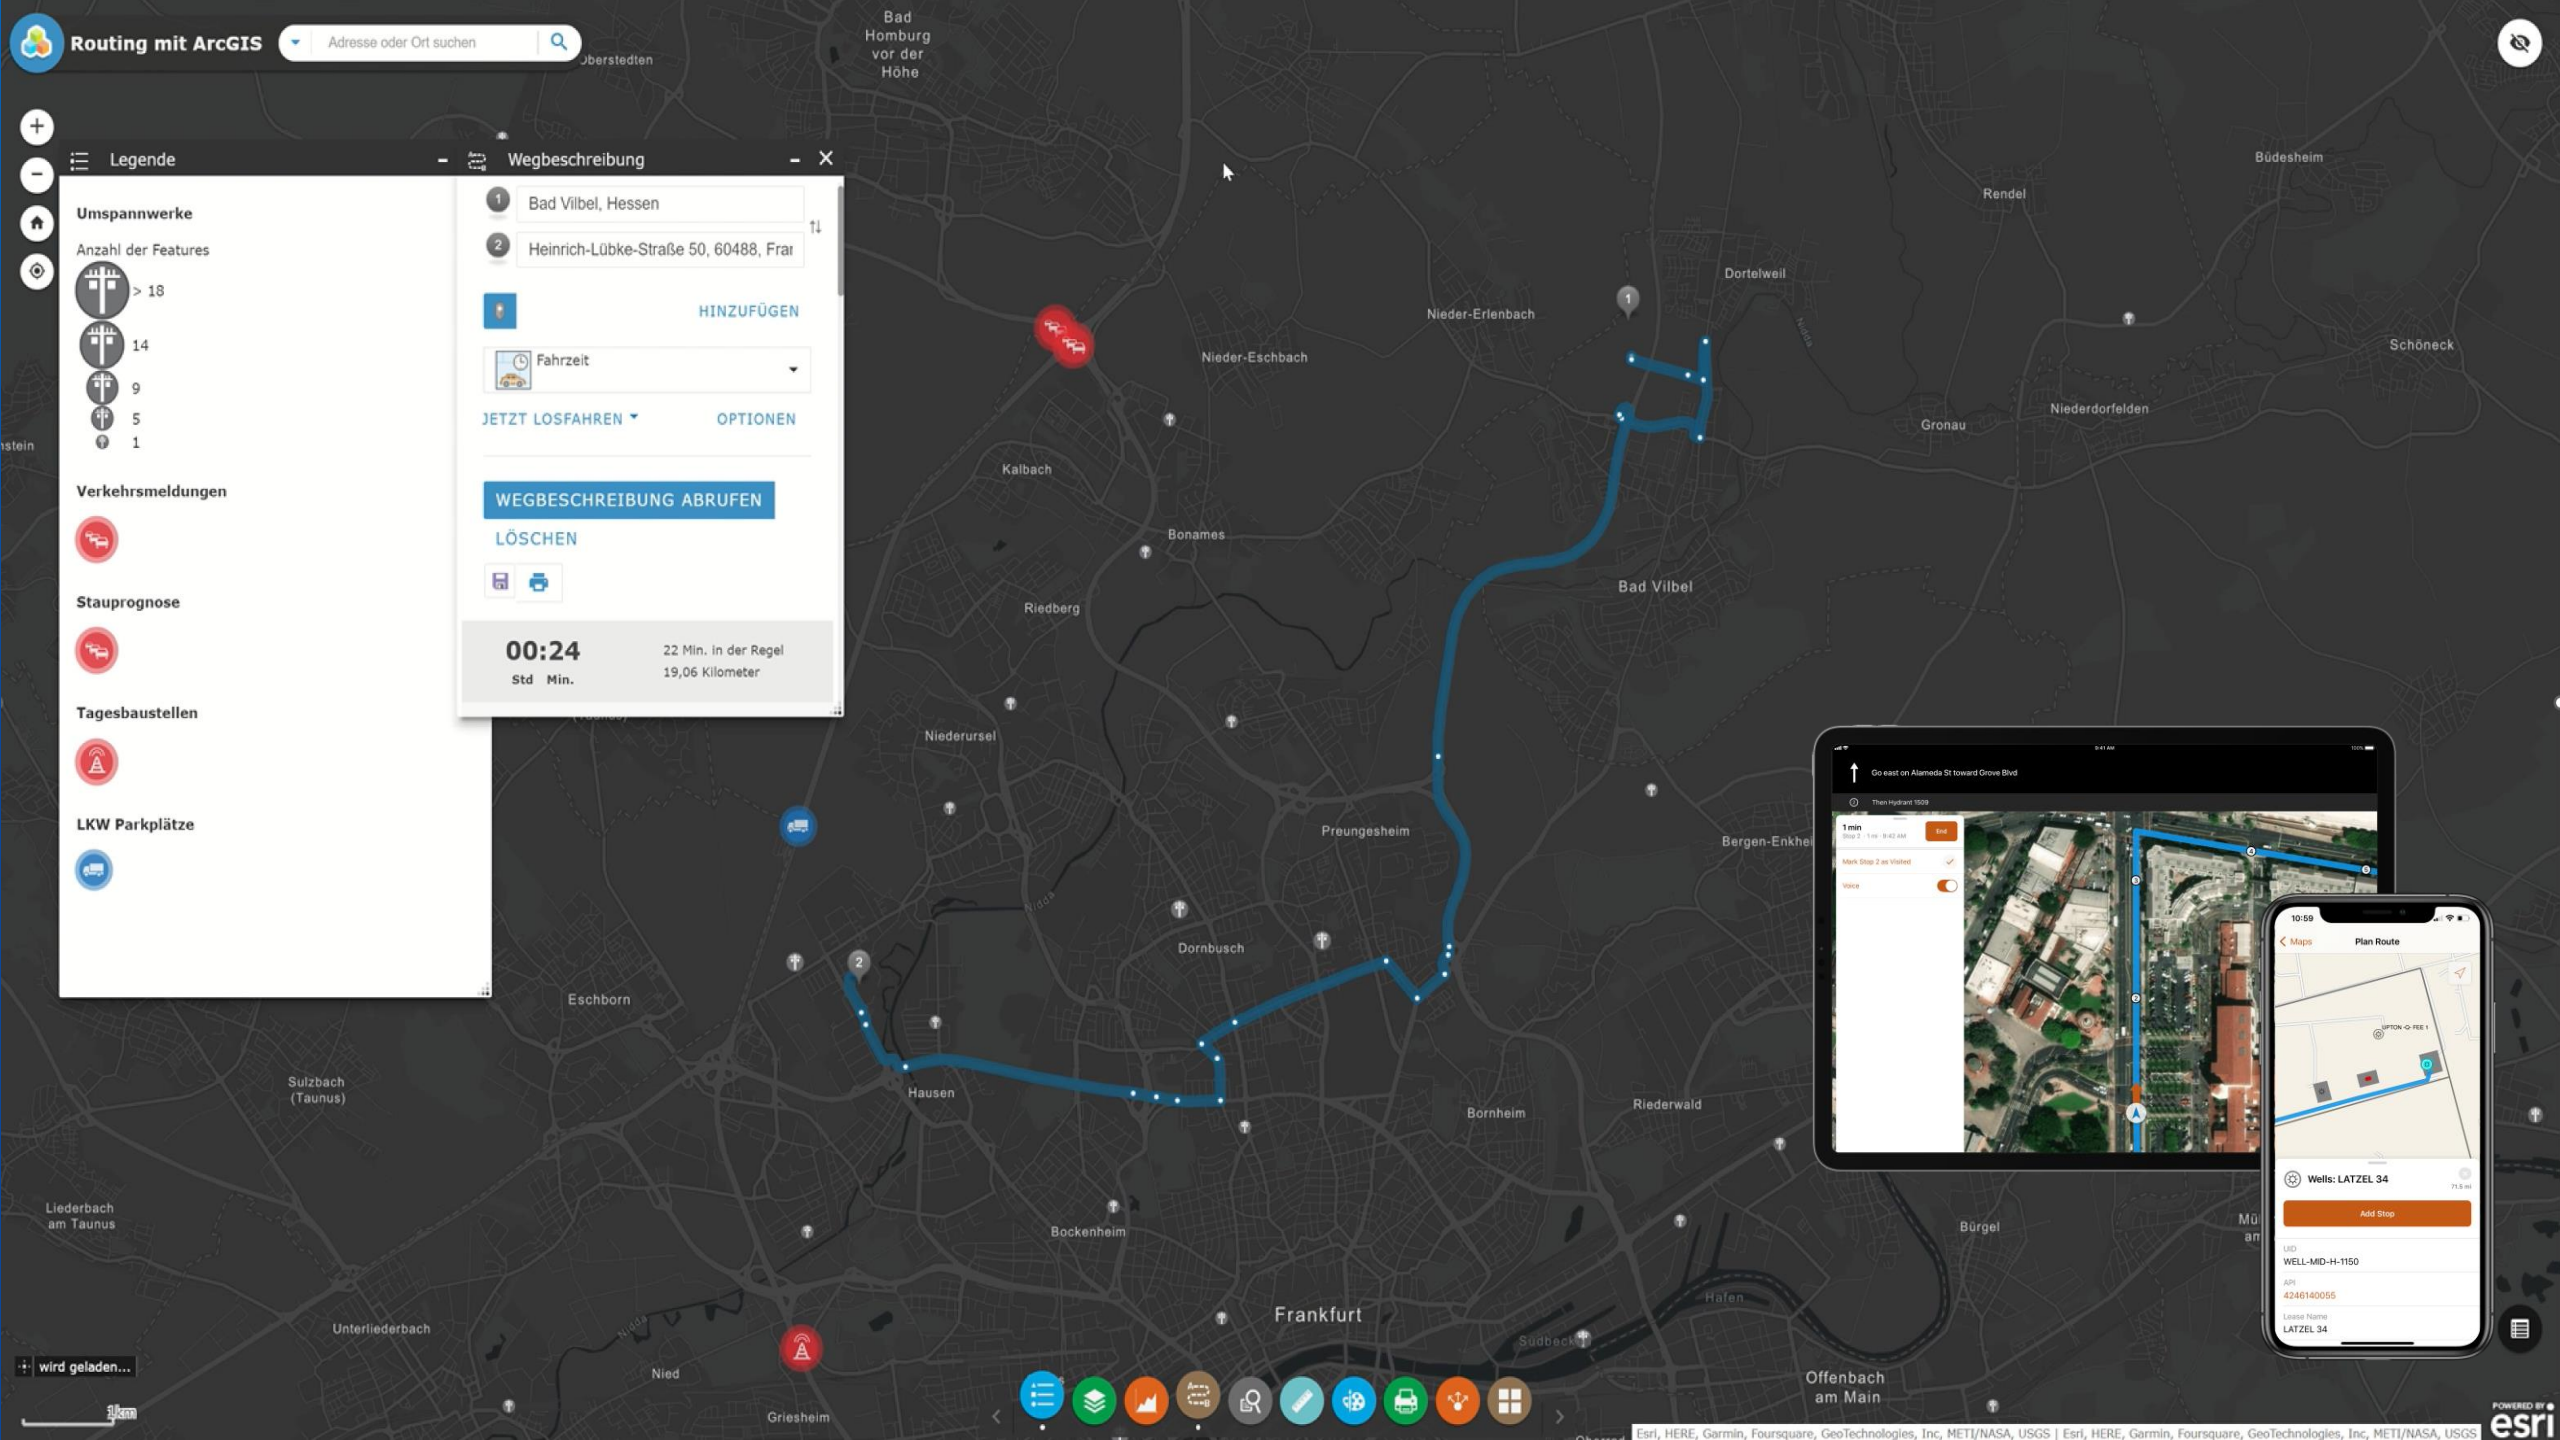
Routing mit ArcGIS

Adresse oder Ort suchen

Bad Homburg vor der Höhe

Oberstedten

Legende

Umspannwerke

Anzahl der Features

> 18

14

9

5

1

Verkehrsmeldungen

Stauprognose

Tagesbaustellen

LKW Parkplätze

Wegbeschreibung

Bad Vilbel, Hessen

Heinrich-Lübke-Straße 50, 60488, Frar

HINZUFÜGEN

Fahrzeit

JETZT LOSFAHREN

OPTIONEN

WEGBESCHREIBUNG ABRUFEN

LÖSCHEN

00:24
Std Min.

22 Min. in der Regel
19,06 Kilometer

Büdesheim

Rendel

Dortelweil

Nieder-Erlenbach

Nieder-Eschbach

Schöneck

Niederdorfelden

Gronau

Kalbach

Bonames

Bad Vilbel

Riedberg

Niederursel

Preungesheim

Bergen-Enkhei

Dornbusch

Eschborn

Hausen

Sulzbach (Taunus)

Bornheim

Riederwald

Bockenheim

Bürgel

Liederbach am Taunus

Unterliederbach

Frankfurt

Hafen

Nied

Griesheim

Offenbach am Main

Go east on Alameda St toward Grove Blvd

Then Hydrant 1509

1 min

End

Mark Stop 2 as Visited

Voice

10:59

Maps

Plan Route

Wells: LATZEL 34

Add Stop

WELL-MID-H-1150

4246140055

LATZEL 34

wird geladen...

1km

Esri, HERE, Garmin, Foursquare, GeoTechnologies, Inc, METI/NASA, USGS | Esri, HERE, Garmin, Foursquare, GeoTechnologies, Inc, METI/NASA, USGS

POWERED BY esri